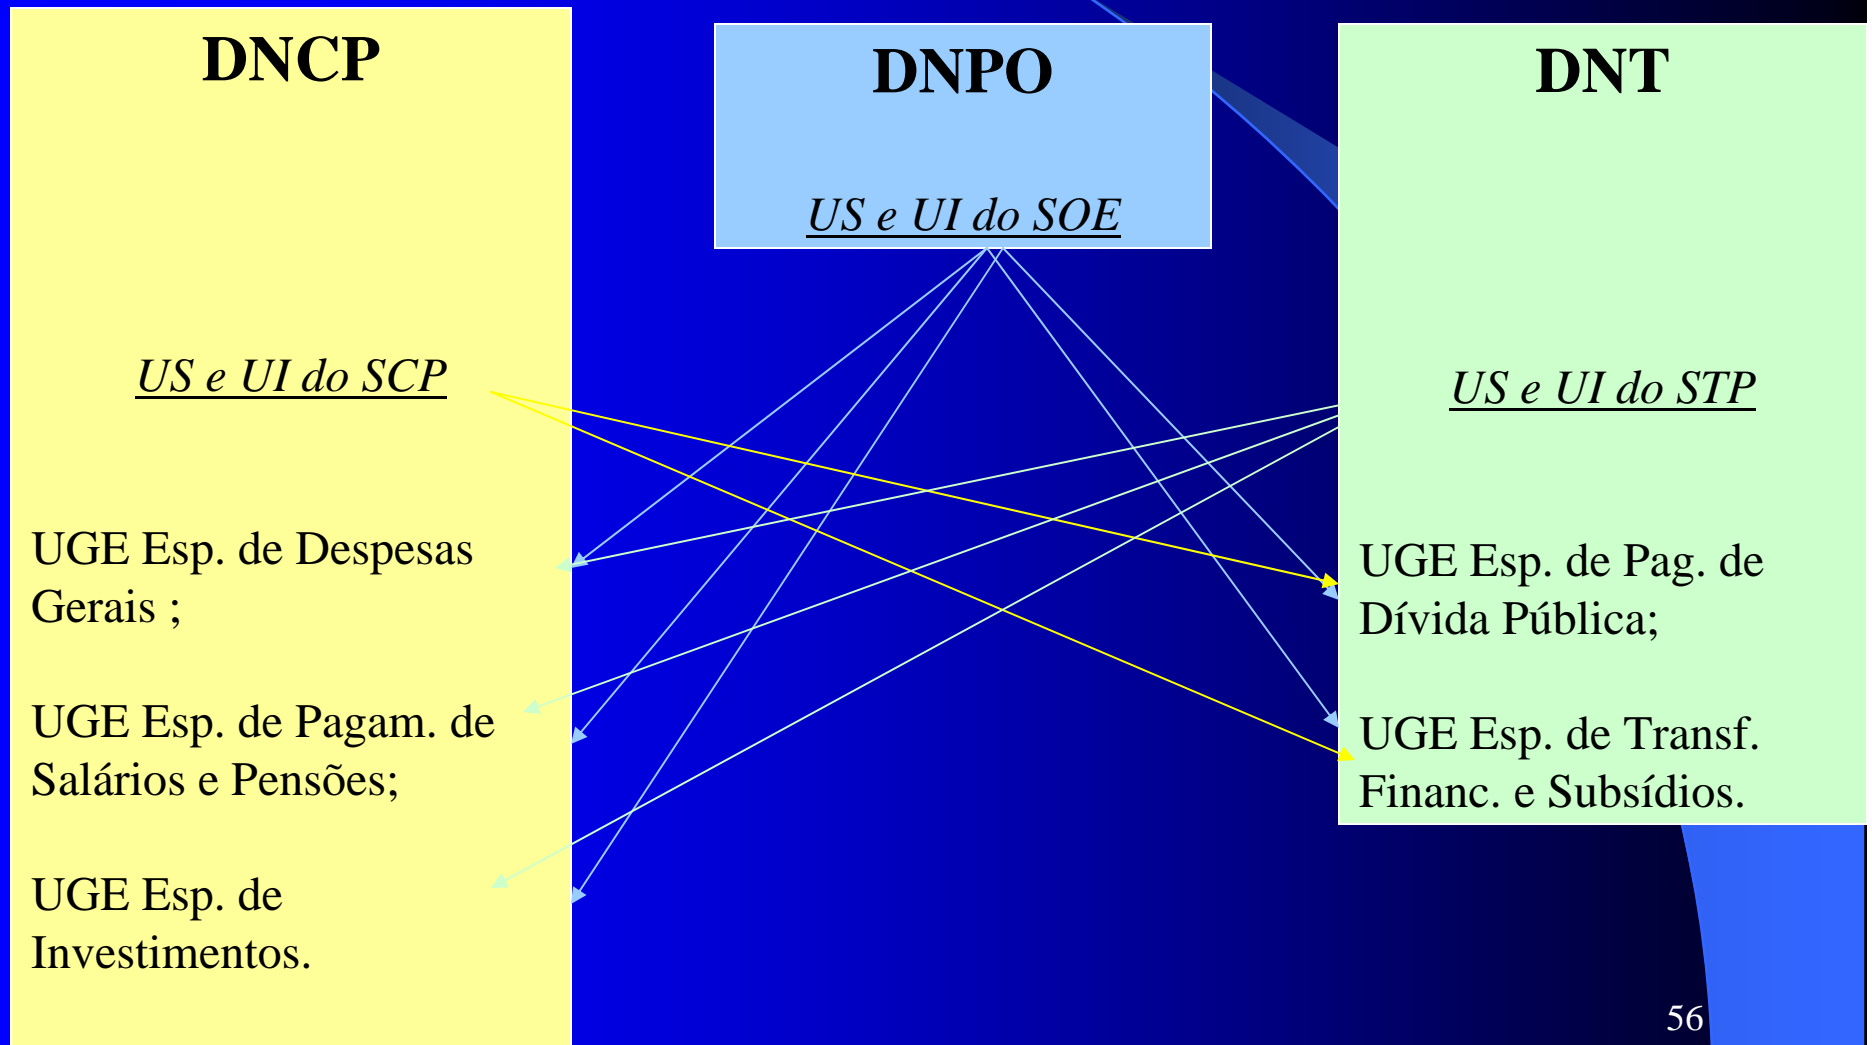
DNCP

US e UI do SCP

UGE Esp. de Despesas Gerais ;

UGE Esp. de Pagam. de Salários e Pensões;

UGE Esp. de Investimentos.

DNPO

US e UI do SOE

DNT

US e UI do STP

UGE Esp. de Pag. de Dívida Pública;

UGE Esp. de Transf. Financ. e Subsídios.

56